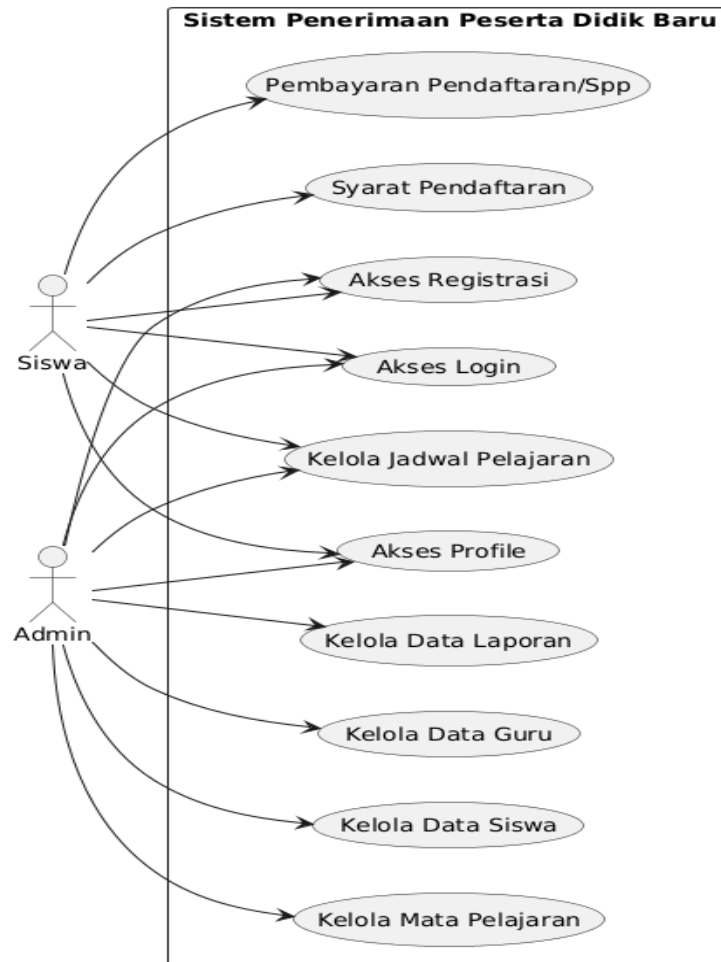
Sistem Penerimaan Peserta Didik Baru

Pembayaran Pendaftaran/Spp

Syarat Pendaftaran

Akses Registrasi

Akses Login

Kelola Jadwal Pelajaran

Akses Profile

Kelola Data Laporan

Kelola Data Guru

Kelola Data Siswa

Kelola Mata Pelajaran

Siswa

Admin